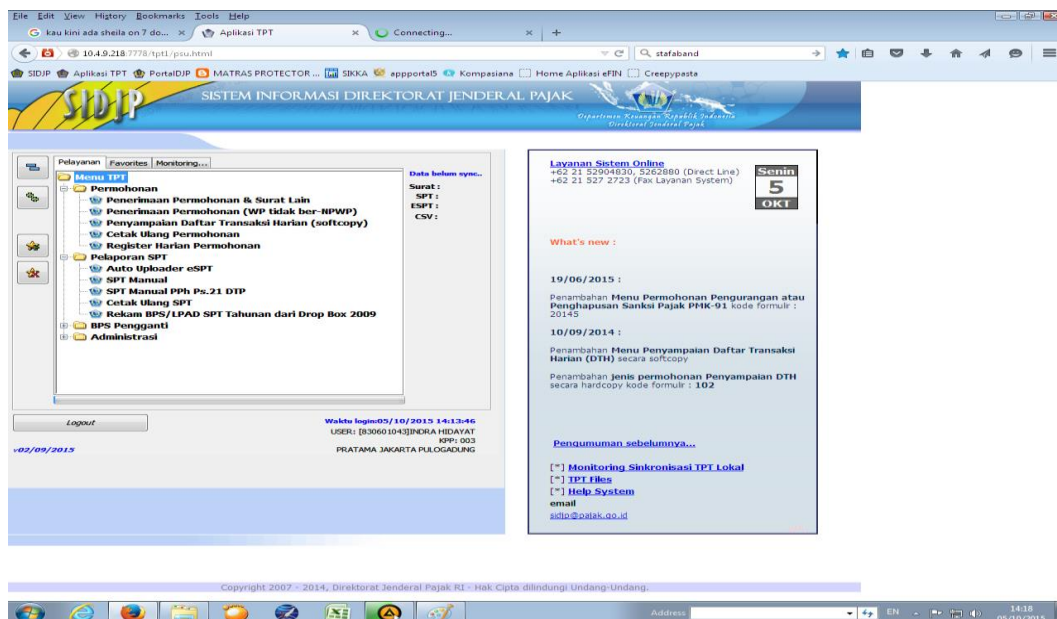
File Edit View History Bookmarks Tools Help

kau kini ada sheila on 7 do... × Aplikasi TPT × Connecting... × +

10.4.9.218:7778/tpt1/psu.html

stafaband

SIDJP Aplikasi TPT PortalDJP MATRAS PROTECTOR ... SIKKA appportal5 Kompasiana Home Aplikasi eFIN Creepypasta

SIDJP

SISTEM INFORMASI DIREKTORAT JENDERAL PAJAK

Departemen Keuangan Republik Indonesia
Direktorat Jenderal Pajak

Pelayanan Favorites Monitoring...

Menu TPT
Permohonan
Penerimaan Permohonan & Surat Lain
Penerimaan Permohonan (WP tidak ber-NPWP)
Penyampaian Daftar Transaksi Harian (softcopy)
Cetak Ulang Permohonan
Register Harian Permohonan
Pelaporan SPT
Auto Uploader eSPT
SPT Manual
SPT Manual PPh Ps.21 DTP
Cetak Ulang SPT
Rekam BPS/LPAD SPT Tahunan dari Drop Box 2009
BPS Pengganti
Administrasi

Data belum sync..
Surat :
SPT :
ESPT :
CSV :

Logout

Waktu login:05/10/2015 14:13:46
USER: [830601043]INDRA HIDAYAT
KPP: 003
PRATAMA JAKARTA PULOGADUNG

v02/09/2015

Layanan Sistem Online
+62 21 52904830, 5262880 (Direct Line)
+62 21 527 2723 (Fax Layanan System)

Senin
5
OKT

What's new :

19/06/2015 :

Penambahan Menu Permohonan Pengurangan atau Penghapusan Sanksi Pajak PMK-91 kode formulir : 20145

10/09/2014 :

Penambahan Menu Penyampaian Daftar Transaksi Harian (DTH) secara softcopy

Penambahan jenis permohonan Penyampaian DTH secara hardcopy kode formulir : 102

Pengumuman sebelumnya...

[*] Monitoring Sinkronisasi TPT Lokal
[*] TPT Files
[*] Help System
email
sidjp@pajak.go.id

Copyright 2007 - 2014, Direktorat Jenderal Pajak RI - Hak Cipta dilindungi Undang-Undang.

Address

EN

14:18
05/10/2015